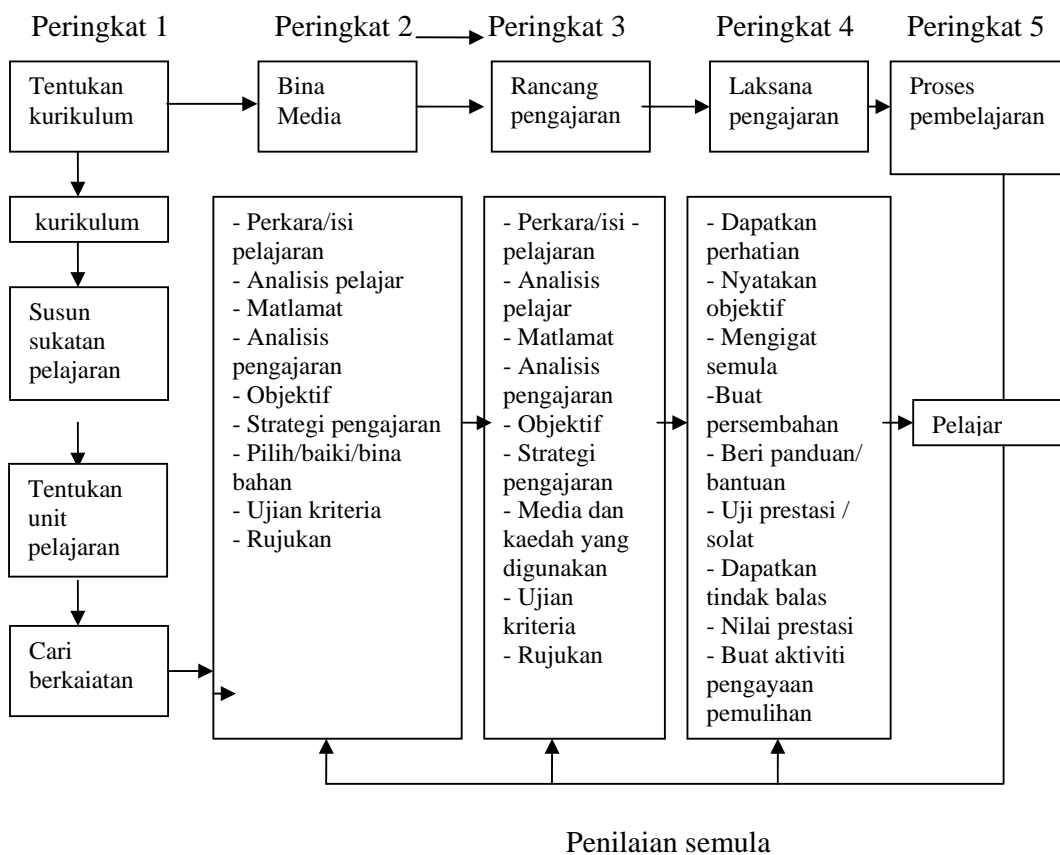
Peringkat 1

Peringkat 2

Peringkat 3

Peringkat 4

Peringkat 5

Tentukan kurikulum

Bina Media

Rancang pengajaran

Laksana pengajaran

Proses pembelajaran

kurikulum

Susun sukatan pelajaran

Tentukan unit pelajaran

Cari berkaiatan

- Perkara/isi pelajaran
- Analisis pelajar
- Matlamat
- Analisis pengajaran
- Objektif
- Strategi pengajaran
- Pilih/baiki/bina bahan
- Ujian kriteria
- Rujukan

- Perkara/isi - pelajaran
- Analisis pelajar
- Matlamat
- Analisis pengajaran
- Objektif
- Strategi pengajaran
- Media dan kaedah yang digunakan
- Ujian kriteria
- Rujukan

- Dapatkan perhatian
- Nyatakan objektif
- Mengigat semula
-Buat persembahan
- Beri panduan/ bantuan
- Uji prestasi / solat
- Dapatkan tindak balas
- Nilai prestasi
- Buat aktiviti pengayaan pemulihan

Pelajar

Penilaian semula